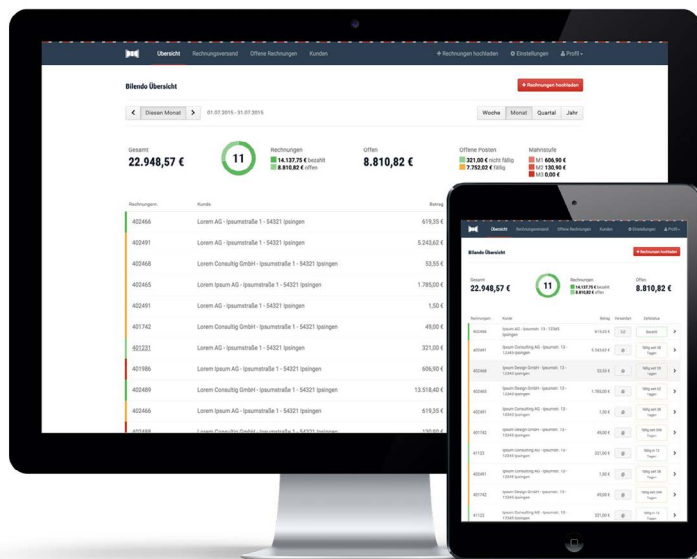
Übersicht Rechnungsversand Offene Rechnungen Kunden
+ Rechnungen hochladen ⚙ Einstellungen Profil

Bilendo Übersicht
+ Rechnungen hochladen

< Diesen Monat > 01.07.2015 - 31.07.2015
Woche Monat Quartal Jahr

Gesamt
22.948,57 €

11

Rechnungen
14.137,75 € bezahlt
8.810,82 € offen

Offen
8.810,82 €

Offene Posten
321,00 € nicht fällig
7.752,02 € fällig

Mahnstufe
M1 606,90 €
M2 130,90 €
M3 0,00 €

| Rechnungsnr. | Kunde | Betrag |
|---|---|---|
| 402466 | Lorem AG - Ipsumstraße 1 - 54321 Ipsingen | 619,35 € |
| 402491 | Lorem AG - Ipsumstraße 1 - 54321 Ipsingen | 5.243,62 € |
| 402468 | Lorem Consultig GmbH - Ipsumstraße 1 - 54321 Ipsingen | 53,55 € |
| 402465 | Lorem Ipsum AG - Ipsumstraße 1 - 54321 Ipsingen | 1.785,00 € |
| 402491 | Lorem AG - Ipsumstraße 1 - 54321 Ipsingen | 1,50 € |
| 401742 | Lorem Consultig GmbH - Ipsumstraße 1 - 54321 Ipsingen | 49,00 € |
| 401231 | Lorem AG - Ipsumstraße 1 - 54321 Ipsingen | 321,00 € |
| 401986 | Lorem Ipsum AG - Ipsumstraße 1 - 54321 Ipsingen | 606,90 € |
| 402489 | Lorem AG - Ipsumstraße 1 - 54321 Ipsingen | 13.518,40 € |
| 402466 | Lorem AG - Ipsumstraße 1 - 54321 Ipsingen | 619,35 € |
| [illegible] | Lorem Consultig GmbH - Ipsumstraße 1 - 54321 Ipsingen | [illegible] |

Übersicht Rechnungsversand Offene Rechnungen Kunden Einstellungen Profil

Bilendo Übersicht
+ Rechnungen hochladen

Gesamt
22.948,57 €

11

Rechnungen
14.137,75 € bezahlt
8.810,82 € offen

Offen
8.810,82 €

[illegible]